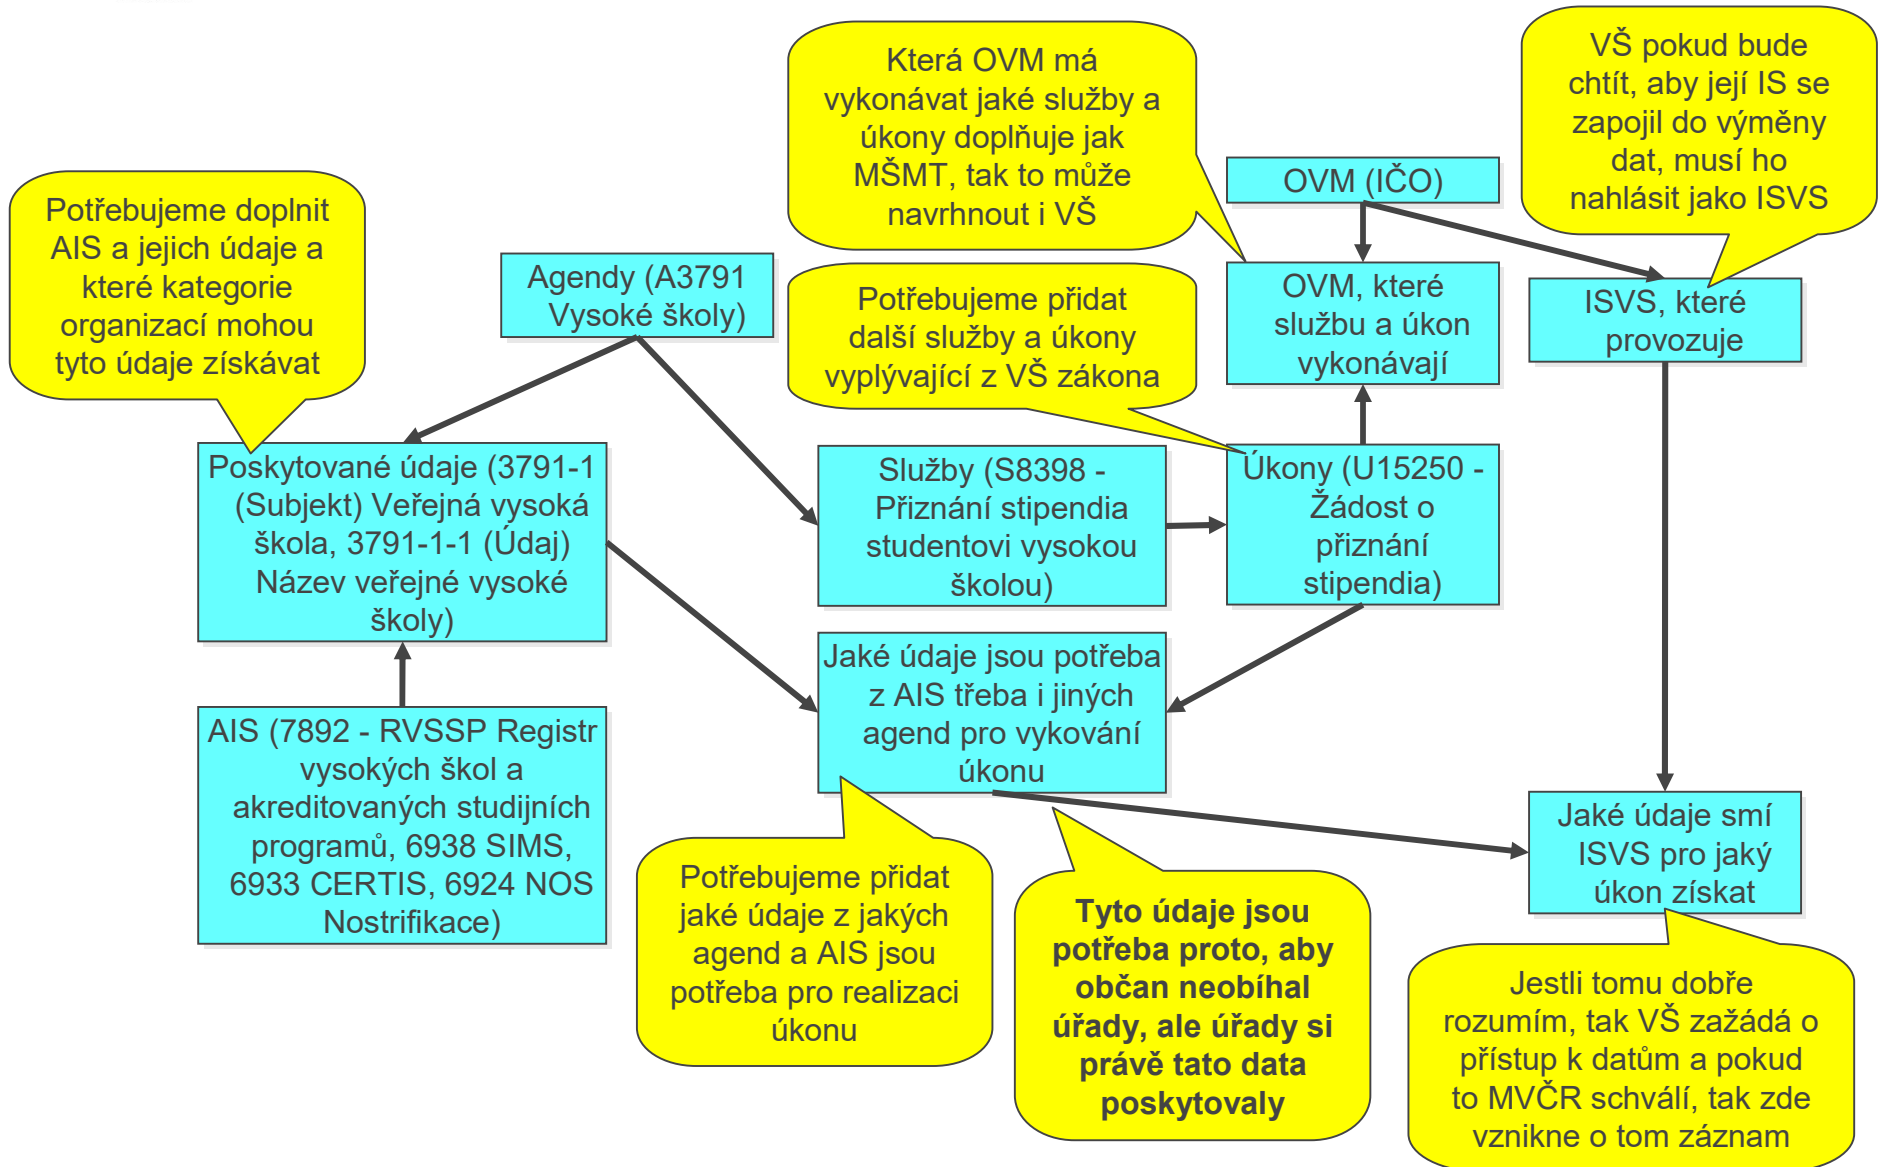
Která OVM má vykonávat jaké služby a úkony doplňuje jak MŠMT, tak to může navrhnout i VŠ

VŠ pokud bude chtít, aby její IS se zapojil do výměny dat, musí ho nahlásit jako ISVS

Potřebujeme doplnit AIS a jejich údaje a které kategorie organizací mohou tyto údaje získávat

Agendy (A3791 Vysoké školy)

OVM (IČO)

OVM, které službu a úkon vykonávají

ISVS, které provozuje

Potřebujeme přidat další služby a úkony vyplývající z VŠ zákona

Poskytované údaje (3791-1 (Subjekt) Veřejná vysoká škola, 3791-1-1 (Údaj) Název veřejné vysoké školy)

Služby (S8398 - Přiznání stipendia studentovi vysokou školou)

Úkony (U15250 - Žádost o přiznání stipendia)

Jaké údaje jsou potřeba z AIS třeba i jiných agend pro vykování úkonu

AIS (7892 - RVSSP Registr vysokých škol a akreditovaných studijních programů, 6938 SIMS, 6933 CERTIS, 6924 NOS Nostrifikace)

Jaké údaje smí ISVS pro jaký úkon získat

Potřebujeme přidat jaké údaje z jakých agend a AIS jsou potřeba pro realizaci úkonu

Tyto údaje jsou potřeba proto, aby občan neobíhal úřady, ale úřady si právě tato data poskytovaly

Jestli tomu dobře rozumím, tak VŠ zažádá o přístup k datům a pokud to MVČR schválí, tak zde vznikne o tom záznam